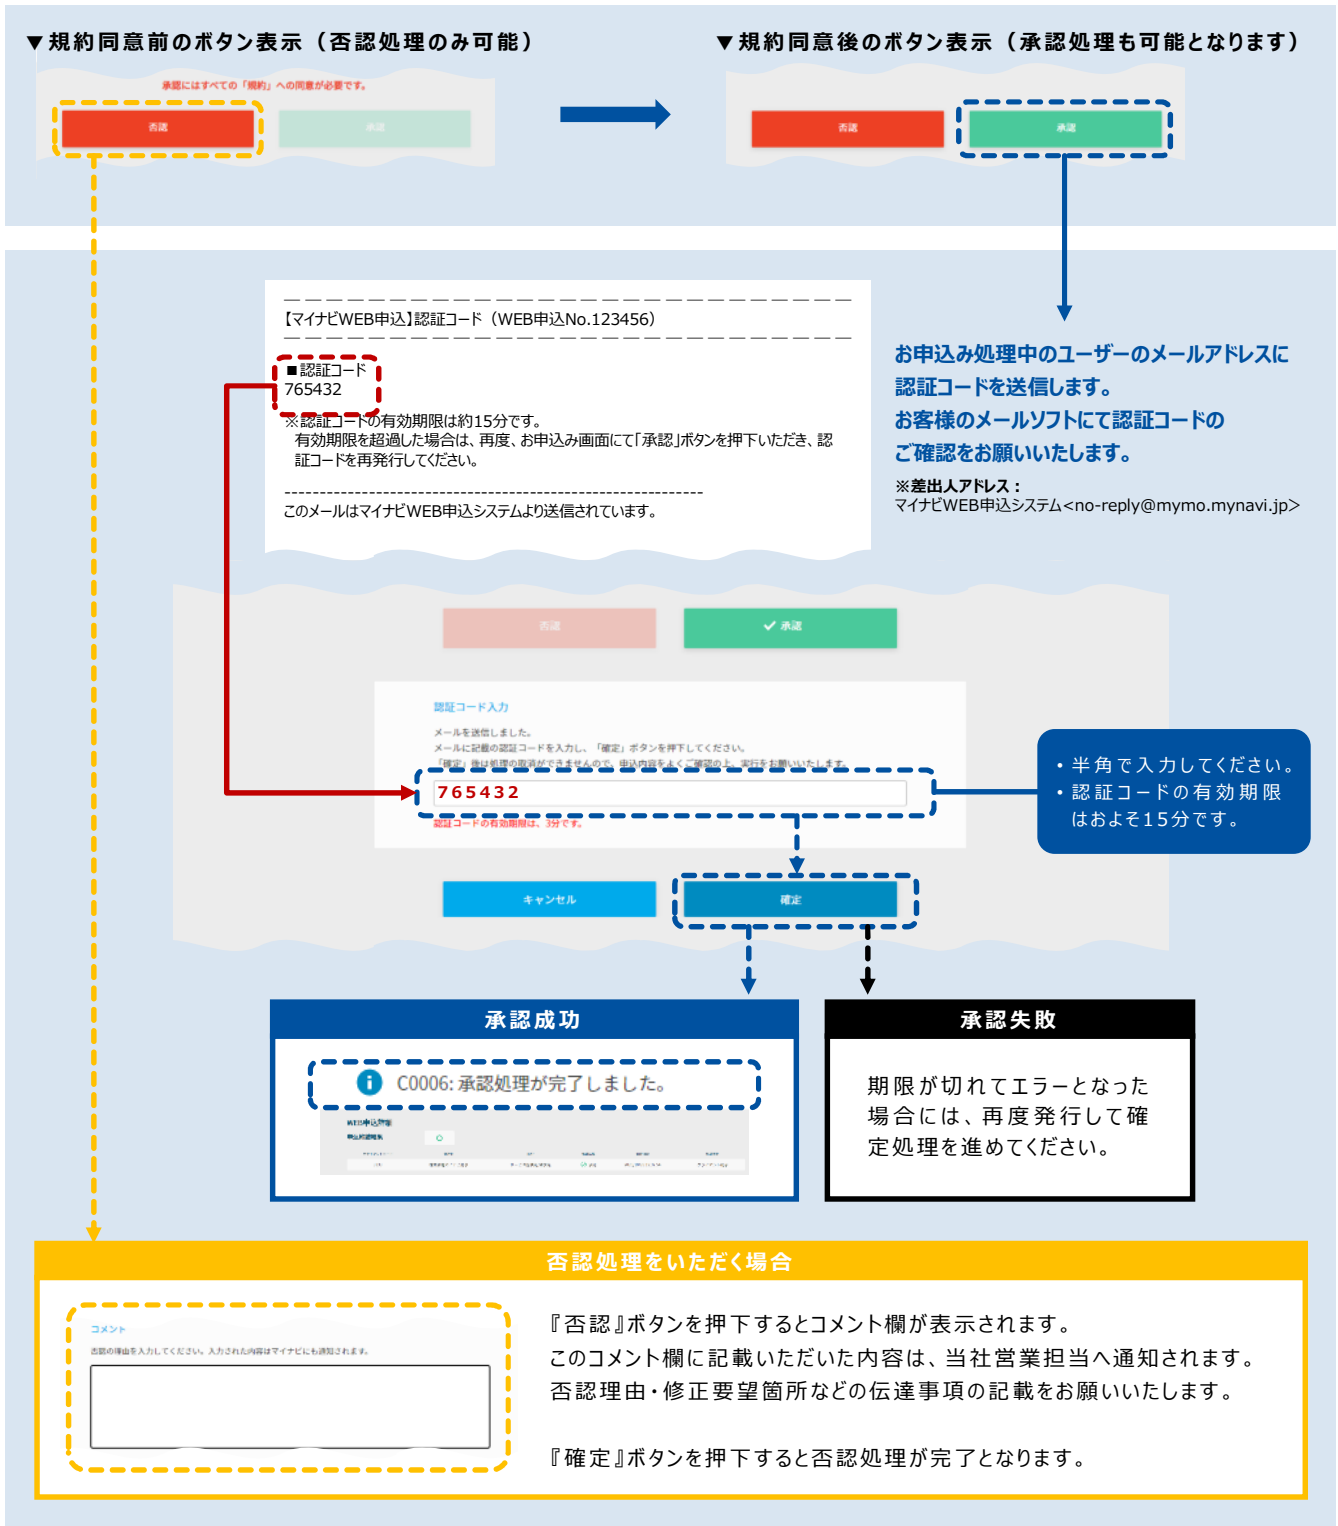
▼規約同意前のボタン表示（否認処理のみ可能）

承認にはすべての「規約」への同意が必要です。

否認

承認

▼規約同意後のボタン表示（承認処理も可能となります）

否認

承認

【マイナビWEB申込】認証コード（WEB申込No.123456）

■認証コード
765432

※認証コードの有効期限は約15分です。
有効期限を超過した場合は、再度、お申込み画面にて「承認」ボタンを押下いただき、認証コードを再発行してください。

このメールはマイナビWEB申込システムより送信されています。

お申込み処理中のユーザーのメールアドレスに認証コードを送信します。
お客様のメールソフトにて認証コードのご確認をお願いいたします。

※差出人アドレス：
マイナビWEB申込システム<no-reply@mymo.mynavi.jp>

否認

✔ 承認

認証コード入力

メールを送信しました。
メールに記載の認証コードを入力し、「確定」ボタンを押下してください。
「確定」後は処理の取消ができませんので、申込内容をよくご確認の上、実行をお願いいたします。

765432

認証コードの有効期限は、3分です。

・半角で入力してください。
・認証コードの有効期限はおよそ15分です。

キャンセル

確定

承認成功

C0006: 承認処理が完了しました。

WEB申込詳細

承認失敗

期限が切れてエラーとなった場合には、再度発行して確定処理を進めてください。

否認処理をいただく場合

コメント

否認の理由を入力してください。入力された内容はマイナビにも通知されます。

『否認』ボタンを押下するとコメント欄が表示されます。
このコメント欄に記載いただいた内容は、当社営業担当へ通知されます。
否認理由・修正要望箇所などの伝達事項の記載をお願いいたします。

『確定』ボタンを押下すると否認処理が完了となります。